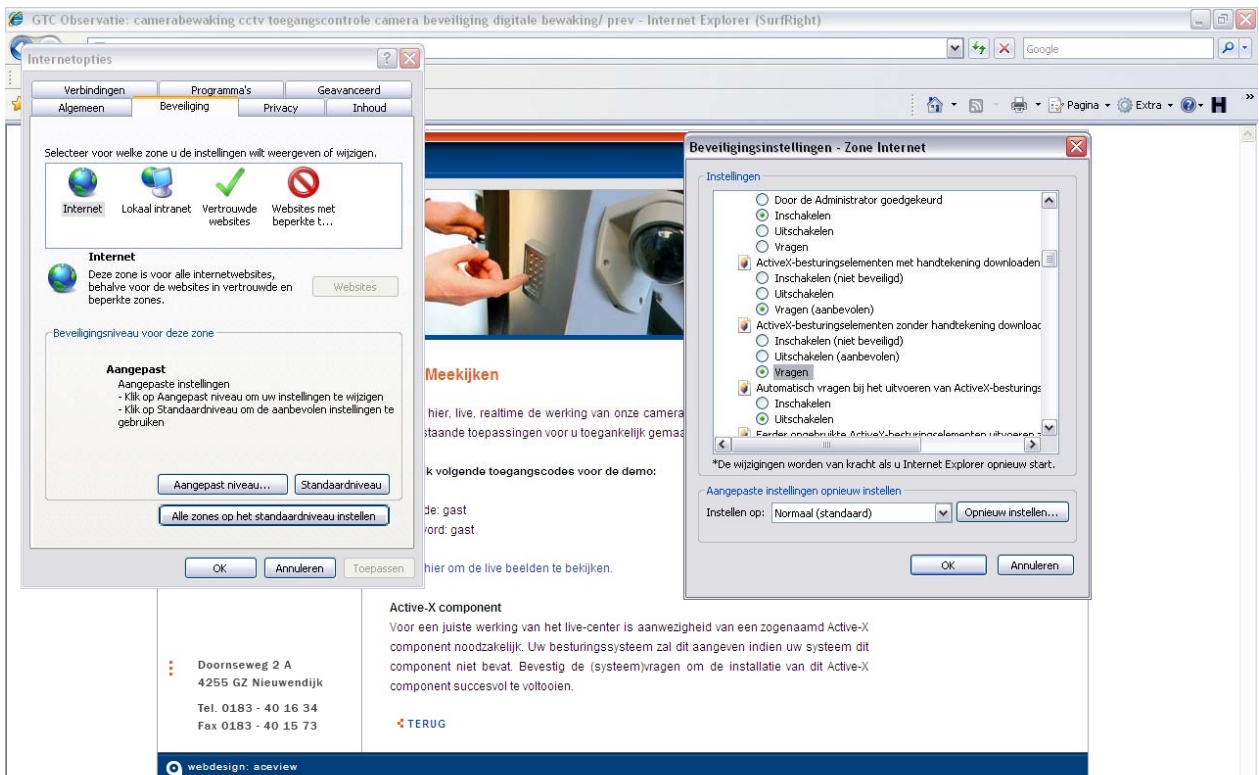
GTC Observatie: camerabewaking cctv toegangscontrole camera beveiliging digitale bewaking/ prev - Internet Explorer (SurfRight)

Google

Pagina · Extra ·

Internetopties

Verbindingen | Programma's | Geavanceerd
Algemeen | Beveiliging | Privacy | Inhoud

Selecteer voor welke zone u de instellingen wilt weergeven of wijzigen.

Internet
Lokaal intranet
Vertrouwde websites
Websites met beperkte t...

Internet
Deze zone is voor alle internetwebsites, behalve voor de websites in vertrouwde en beperkte zones.

Websites

Beveiligingsniveau voor deze zone

Aangepast
Aangepaste instellingen
- Klik op Aangepast niveau om uw instellingen te wijzigen
- Klik op Standaardniveau om de aanbevolen instellingen te gebruiken

Aangepast niveau...
Standaardniveau
Alle zones op het standaardniveau instellen

OK
Annuleren
Toepassen

Beveiligingsinstellingen - Zone Internet

Instellingen

Door de Administrator goedgekeurd
Inschakelen
Uitschakelen
Vragen
ActiveX-besturingselementen met handtekening downloaden
Inschakelen (niet beveiligd)
Uitschakelen
Vragen (aanbevolen)
ActiveX-besturingselementen zonder handtekening downloac
Inschakelen (niet beveiligd)
Uitschakelen (aanbevolen)
Vragen
Automatisch vragen bij het uitvoeren van ActiveX-besturings
Inschakelen
Uitschakelen
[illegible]

*De wijzigingen worden van kracht als u Internet Explorer opnieuw start.

Aangepaste instellingen opnieuw instellen
Instellen op: Normaal (standaard)
Opnieuw instellen...

OK
Annuleren

Meekijken

hier, live, realtime de werking van onze camera
staande toepassingen voor u toegankelijk gemaa

k volgende toegangscodes voor de demo:

de: gast
vord: gast

hier om de live beelden te bekijken.

Active-X component
Voor een juiste werking van het live-center is aanwezigheid van een zogenaamd Active-X component noodzakelijk. Uw besturingssysteem zal dit aangeven indien uw systeem dit component niet bevat. Bevestig de (systeem)vragen om de installatie van dit Active-X component succesvol te voltooien.

Doornseweg 2 A
4255 GZ Nieuwendijk

Tel. 0183 - 40 16 34
Fax 0183 - 40 15 73

TERUG

webdesign: aceview